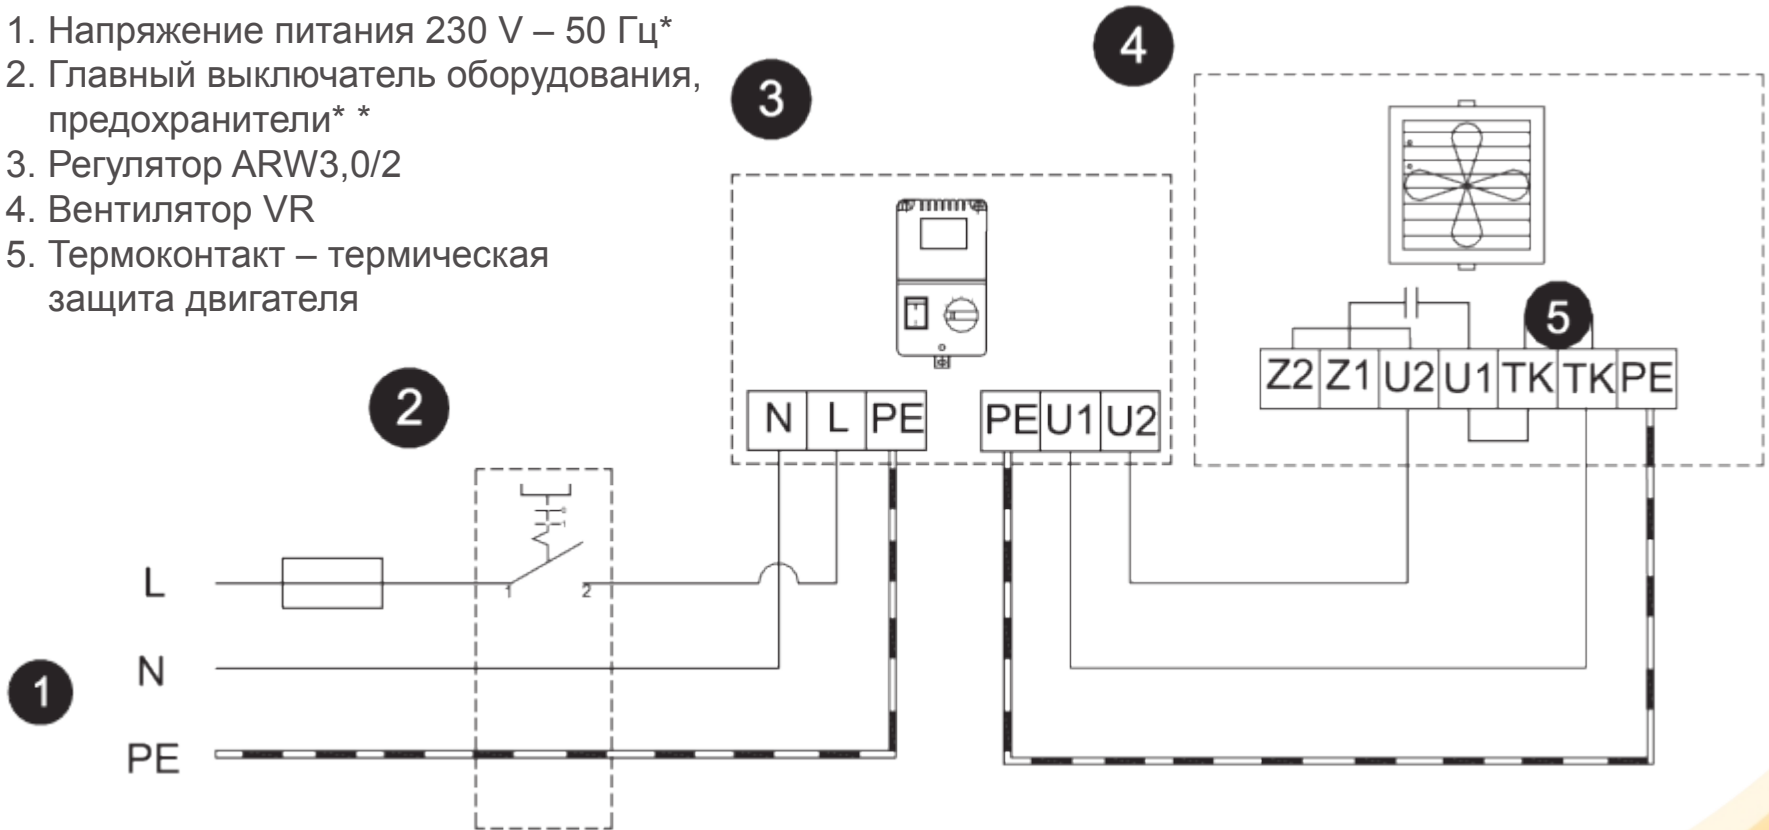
1. Напряжение питания 230 V – 50 Гц*
2. Главный выключатель оборудования, предохранители* *
3. Регулятор ARW3,0/2
4. Вентилятор VR
5. Термоконтакт – термическая защита двигателя

3

4

5

Z2 Z1 U2 U1 TK TK PE

2

N L PE

PE U1 U2

L

1 2

1

N

PE